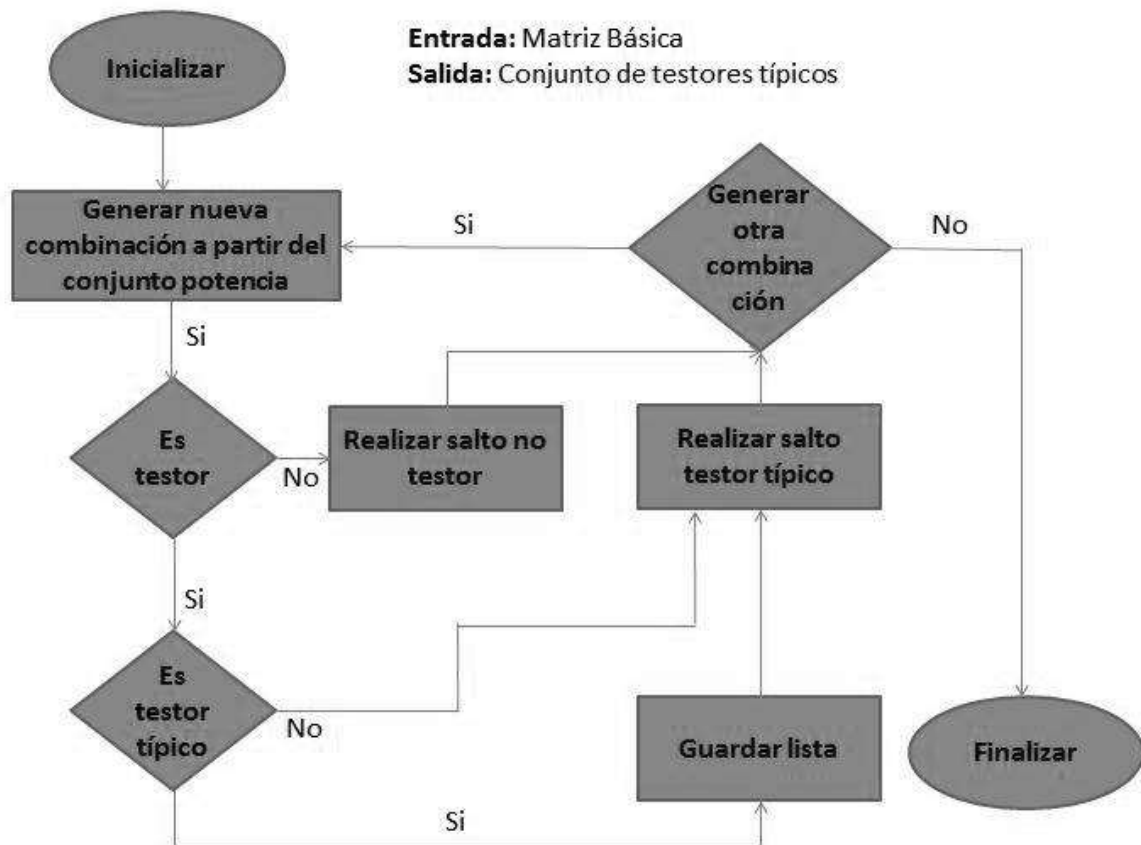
Entrada: Matriz Básica
Salida: Conjunto de testores típicos

Inicializar

Generar nueva combinación a partir del conjunto potencia

Si

Generar otra combina ción

No

Finalizar

Si

Es testor

No

Realizar salto no testor

Realizar salto testor típico

Si

Es testor típico

No

Guardar lista

Si